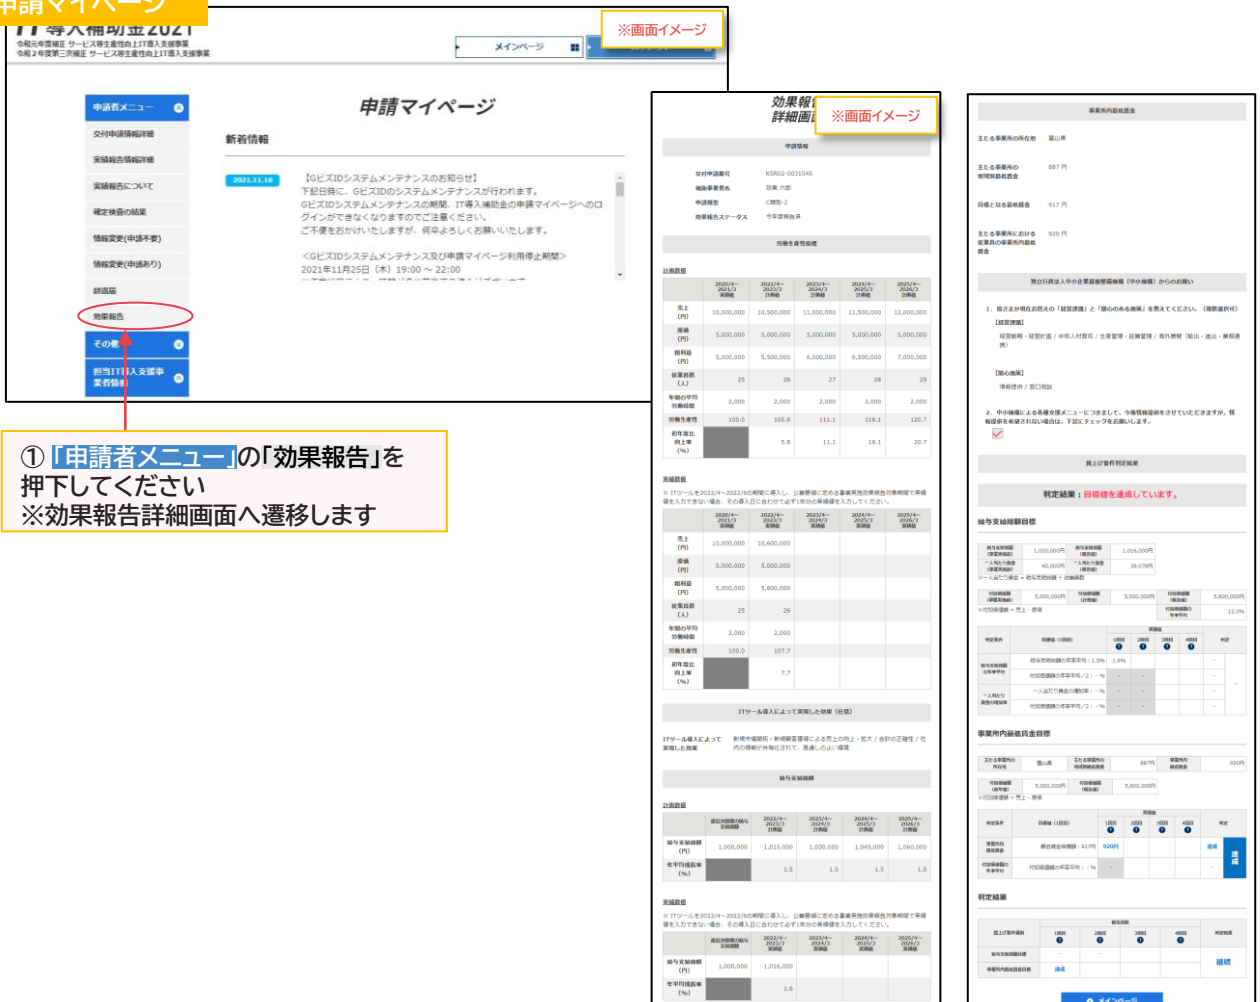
申請マイページ

IT導入補助金2021
令和元年度補正 サービス等生産性向上IT導入支援事業
令和2年度第三次補正 サービス等生産性向上IT導入支援事業

メインページ

※画面イメージ

申請者メニュー
交付申請情報詳細
実績報告情報詳細
実績報告について
確定検査の結果
情報変更(申請不要)
情報変更(申請あり)
辞退届
効果報告
その他
担当IT導入支援事業者情報

申請マイページ

新着情報

2021.11.18
【GビズIDシステムメンテナンスのお知らせ】
下記日時に、GビズIDのシステムメンテナンスが行われます。
GビズIDシステムメンテナンスの期間、IT導入補助金の申請マイページへのログインができなくなりますのでご注意ください。
ご不便をおかけいたしますが、何卒よろしくお願いいたします。
<GビズIDシステムメンテナンス及び申請マイページ利用停止期間>
2021年11月25日(木) 19:00 ~ 22:00

① 「申請者メニュー」の「効果報告」を押下してください
※効果報告詳細画面へ遷移します

効果報告詳細画面

※画面イメージ

申請情報
交付申請番号 KSR02-0031045
補助事業者名 効果 六郎
申請類型 C類型-2
効果報告ステータス 今年度報告済

労働生産性指標

計画数値

| | 2020/4~2021/3 実績値 | 2022/4~2023/3 計画値 | 2023/4~2024/3 計画値 | 2024/4~2025/3 計画値 | 2025/4~2026/3 計画値 |
|---|---|---|---|---|---|
| 売上(円) | 10,000,000 | 10,500,000 | 11,000,000 | 11,500,000 | 12,000,000 |
| 原価(円) | 5,000,000 | 5,000,000 | 5,000,000 | 5,000,000 | 5,000,000 |
| 粗利益(円) | 5,000,000 | 5,500,000 | 6,000,000 | 6,500,000 | 7,000,000 |
| 従業員数(人) | 25 | 26 | 27 | 28 | 29 |
| 年間の平均労働時間 | 2,000 | 2,000 | 2,000 | 2,000 | 2,000 |
| 労働生産性 | 100.0 | 105.8 | 111.1 | 116.1 | 120.7 |
| 初年度比向上率(%) | | 5.8 | 11.1 | 16.1 | 20.7 |

実績数値

| | 2020/4~2021/3 実績値 | 2022/4~2023/3 実績値 | 2023/4~2024/3 実績値 | 2024/4~2025/3 実績値 | 2025/4~2026/3 実績値 |
|---|---|---|---|---|---|
| 売上(円) | 10,000,000 | 10,600,000 | | | |
| 原価(円) | 5,000,000 | 5,000,000 | | | |
| 粗利益(円) | 5,000,000 | 5,600,000 | | | |
| 従業員数(人) | 25 | 26 | | | |
| 年間の平均労働時間 | 2,000 | 2,000 | | | |
| 労働生産性 | 100.0 | 107.7 | | | |
| 初年度比向上率(%) | | 7.7 | | | |

ITツール導入によって実現した効果(任意)

給与支給総額

事業所内最低賃金

主たる事業所の所在地 富山県
主たる事業所の地域別最低賃金 887円
目標となる最低賃金 917円
主たる事業所における従業員の事業所内最低賃金 920円

判定結果

判定結果:目標値を達成しています。

給与支給総額目標

事業所内最低賃金目標

判定結果

継続

メインページ